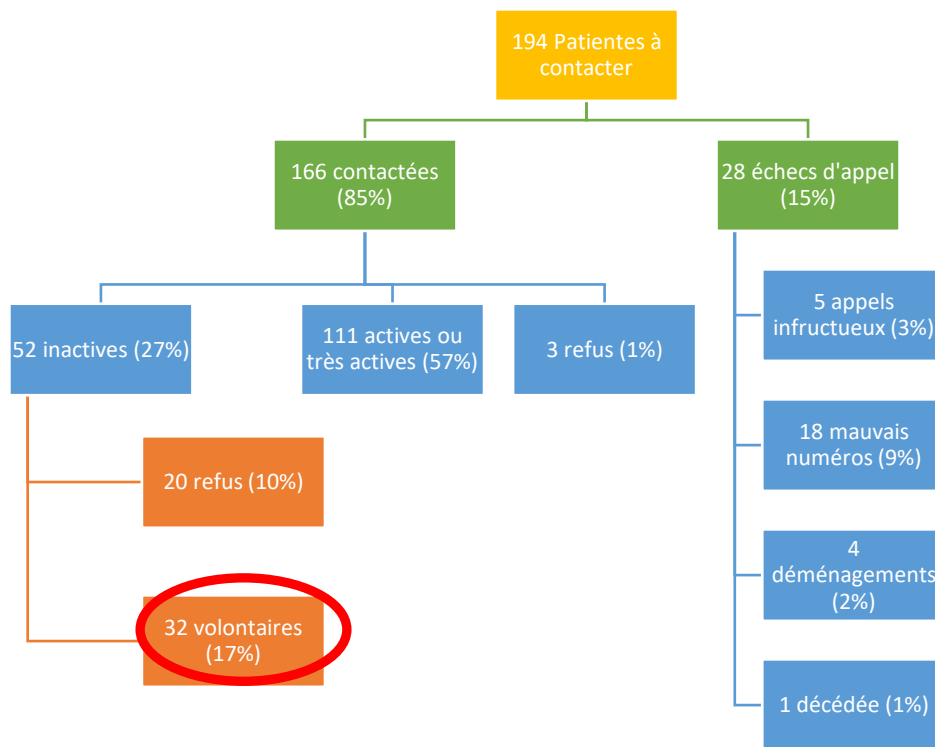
194 Patientes à contacter

166 contactées (85%)

28 échecs d'appel (15%)

52 inactives (27%)

111 actives ou très actives (57%)

3 refus (1%)

20 refus (10%)

32 volontaires (17%)

5 appels infructueux (3%)

18 mauvais numéros (9%)

4 déménagements (2%)

1 décédée (1%)